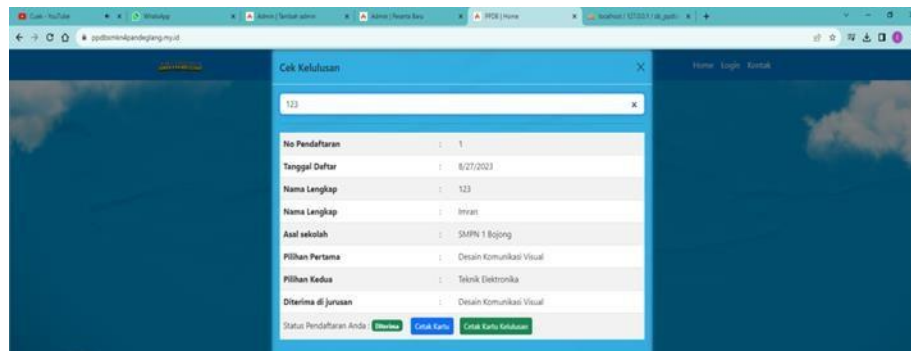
Cuk - YouTube
WhatsApp
Admin | Tambah admin
Admin | Peserta Baru
PPDB | Home
localhost / 127.0.0.1 / db_ppdb
ppdbsmkn4pandeglang.my.id
Home Login Kontak

Cek Kelulusan
123

| | | |
|---|---|---|
| No Pendaftaran | : | 1 |
| Tanggal Daftar | : | 8/27/2023 |
| Nama Lengkap | : | 123 |
| Nama Lengkap | : | Imran |
| Asal sekolah | : | SMPN 1 Bojong |
| Pilihan Pertama | : | Desain Komunikasi Visual |
| Pilihan Kedua | : | Teknik Elektronika |
| Diterima di jurusan | : | Desain Komunikasi Visual |

Status Pendaftaran Anda : Diterima Cetak Kartu Cetak Kartu Kelulusan